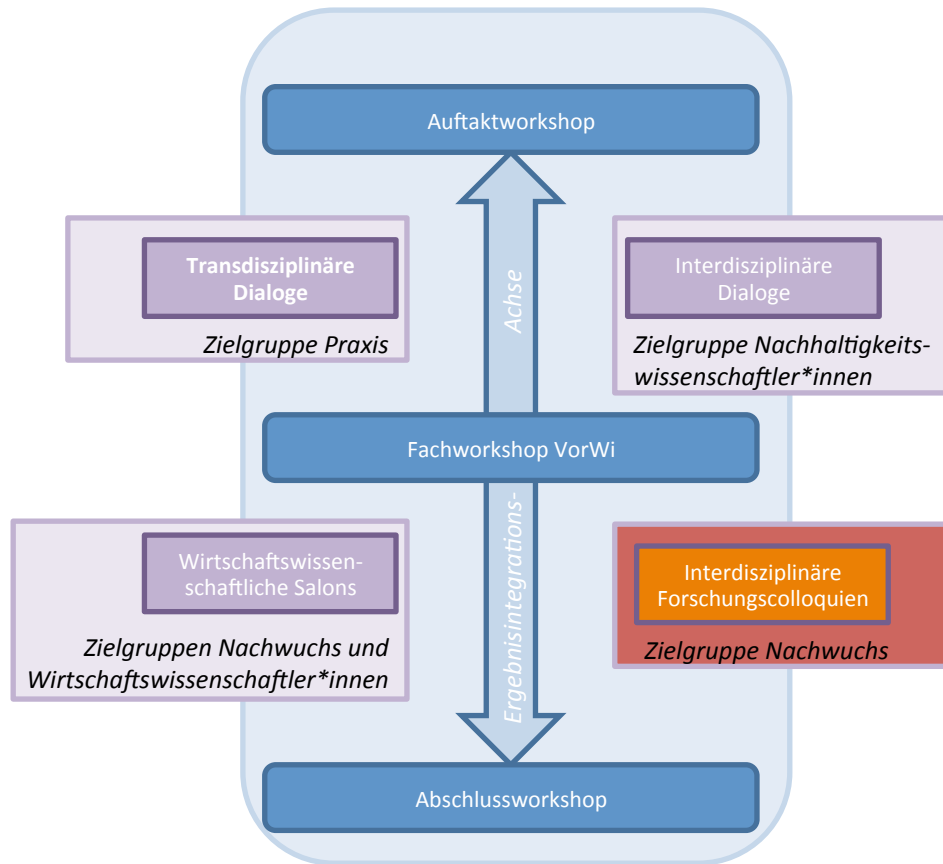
Auftaktworkshop

Transdisziplinäre Dialoge

Zielgruppe Praxis

Achse

Interdisziplinäre Dialoge

Zielgruppe Nachhaltigkeitswissenschaftler*innen

Fachworkshop VorWi

Wirtschaftswissenschaftliche Salons

Zielgruppen Nachwuchs und Wirtschaftswissenschaftler*innen

Ergebnisintegrations-

Interdisziplinäre Forschungscolloquien

Zielgruppe Nachwuchs

Abschlussworkshop